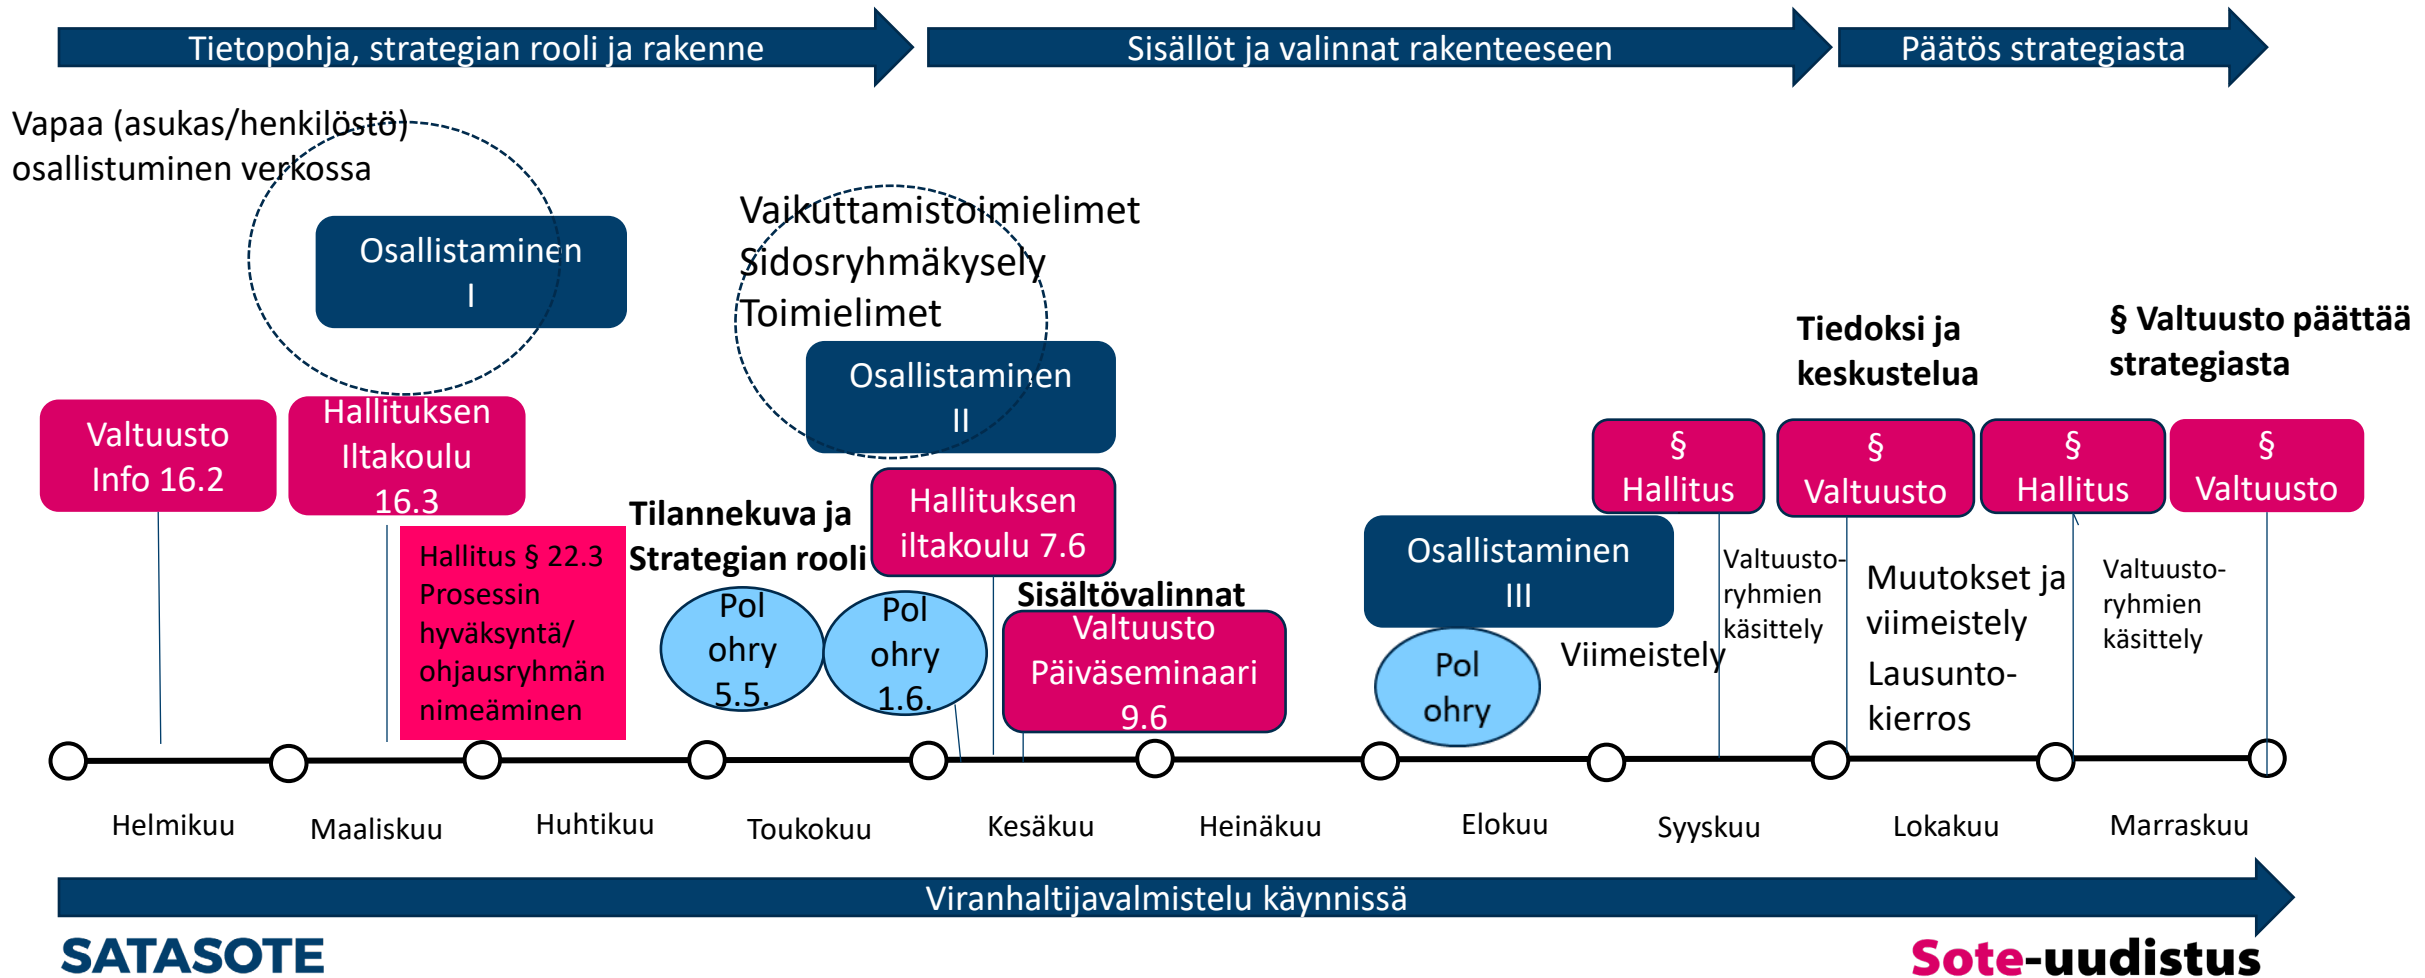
Tietopohja, strategian rooli ja rakenne

Sisällöt ja valinnat rakenteeseen

Päätös strategiasta

Vapaa (asukas/henkilöstö) osallistuminen verkossa

Osallistaminen I

Vaikuttamistoimielimet
Sidosryhmäkysely
Toimielimet

Osallistaminen II

Tiedoksi ja keskustelua

§ Valtuusto päättää strategiasta

Valtuusto Info 16.2

Hallituksen Iltakoulu 16.3

Hallitus § 22.3 Prosessin hyväksyntä/ ohjausryhmän nimeäminen

Tilannekuva ja Strategian rooli

Pol ohry 5.5.

Pol ohry 1.6.

Hallituksen iltakoulu 7.6

Sisältövalinnat

Valtuusto Päiväseminaari 9.6

Osallistaminen III

Pol ohry

Viimeistely

§ Hallitus

Valtuusto-ryhmien käsittely

§ Valtuusto

Muutokset ja viimeistely

Lausunto-kierros

§ Hallitus

Valtuusto-ryhmien käsittely

§ Valtuusto

Helmikuu
Maaliskuu
Huhtikuu
Toukokuu
Kesäkuu
Heinäkuu
Elokuu
Syyskuu
Lokakuu
Marraskuu

Viranhaltijavalmistelu käynnissä

SATASOTE

Sote-uudistus